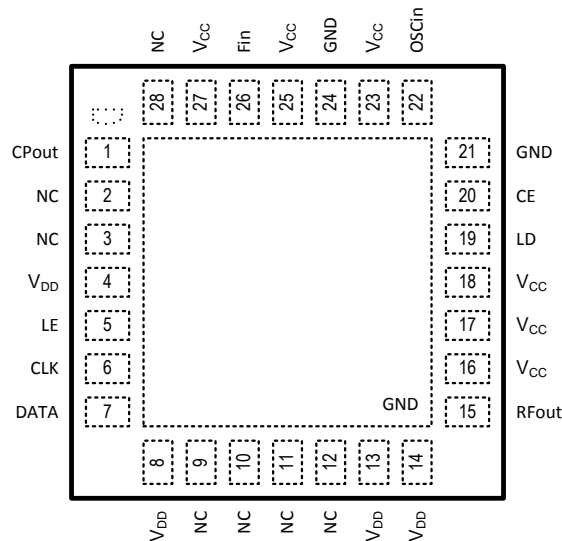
NC $V_{CC}$ Fin $V_{CC}$ GND $V_{CC}$ OSCin

28 27 26 25 24 23 22

CPout 1
NC 2
NC 3
$V_{DD}$ 4
LE 5
CLK 6
DATA 7

21 GND
20 CE
19 LD
18 $V_{CC}$
17 $V_{CC}$
16 $V_{CC}$
15 RFout

GND

8 9 10 11 12 13 14

$V_{DD}$ NC NC NC NC $V_{DD}$ $V_{DD}$